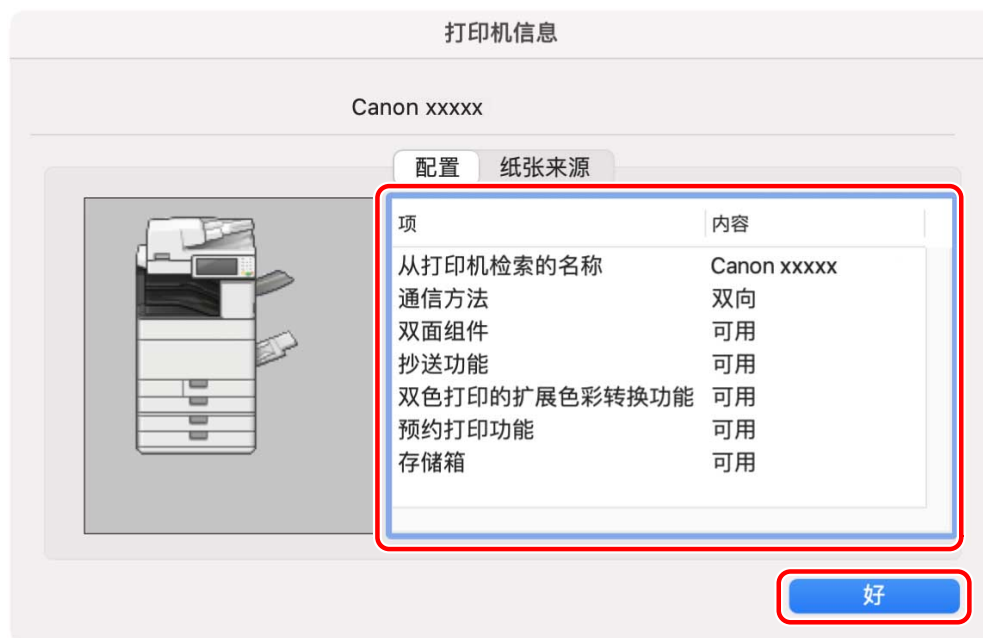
打印机信息

Canon xxxxx

配置 纸张来源

| 项 | 内容 |
|---|---|
| 从打印机检索的名称 | Canon xxxxx |
| 通信方法 | 双向 |
| 双面组件 | 可用 |
| 抄送功能 | 可用 |
| 双色打印的扩展色彩转换功能 | 可用 |
| 预约打印功能 | 可用 |
| 存储箱 | 可用 |

好